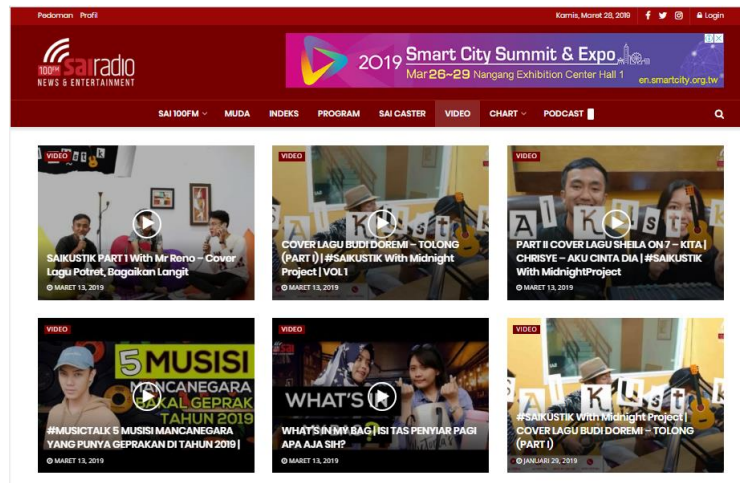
Pedoman Profil

Kamis, Maret 28, 2019 Login

100FM sairadio NEWS & ENTERTAINMENT

2019 Smart City Summit & Expo
Mar 26~29 Nangang Exhibition Center Hall 1
en.smartcity.org.tw

SAI 100FM MUDA INDEKS PROGRAM SAI CASTER VIDEO CHART PODCAST

VIDEO
SAIKUSTIK PART 1 With Mr Reno – Cover Lagu Potret, Bagaikan Langit
MARET 13, 2019

VIDEO
COVER LAGU BUDI DOREMI – TOLONG (PART I) | #SAIKUSTIK With Midnight Project | VOL 1
MARET 13, 2019

VIDEO
PART II COVER LAGU SHEILA ON 7 – KITA | CHRISYE – AKU CINTA DIA | #SAIKUSTIK With MidnightProject
MARET 13, 2019

VIDEO
5 MUSISI MANCANEGARA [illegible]KAL GEPRAK TAHUN 2019
#MUSICTALK 5 MUSISI MANCANEGARA YANG PUNYA GEPRAKAN DI TAHUN 2019 |
MARET 13, 2019

VIDEO
WHAT'S
WHAT'S IN MY BAG | ISI TAS PENYIAR PAGI APA AJA SIH?
MARET 13, 2019

VIDEO
#SAIKUSTIK With Midnight Project | COVER LAGU BUDI DOREMI – TOLONG (PART I)
JANUARI 29, 2019